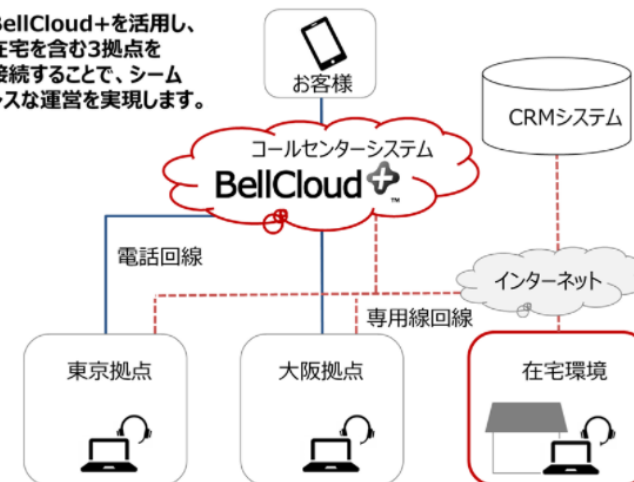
BellCloud+を活用し、
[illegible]在宅を含む3拠点を
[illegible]接続することで、シーム
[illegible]スな運営を実現します。

お客様

CRMシステム

コールセンターシステム
BellCloud+

電話回線

インターネット

専用線回線

東京拠点

大阪拠点

在宅環境